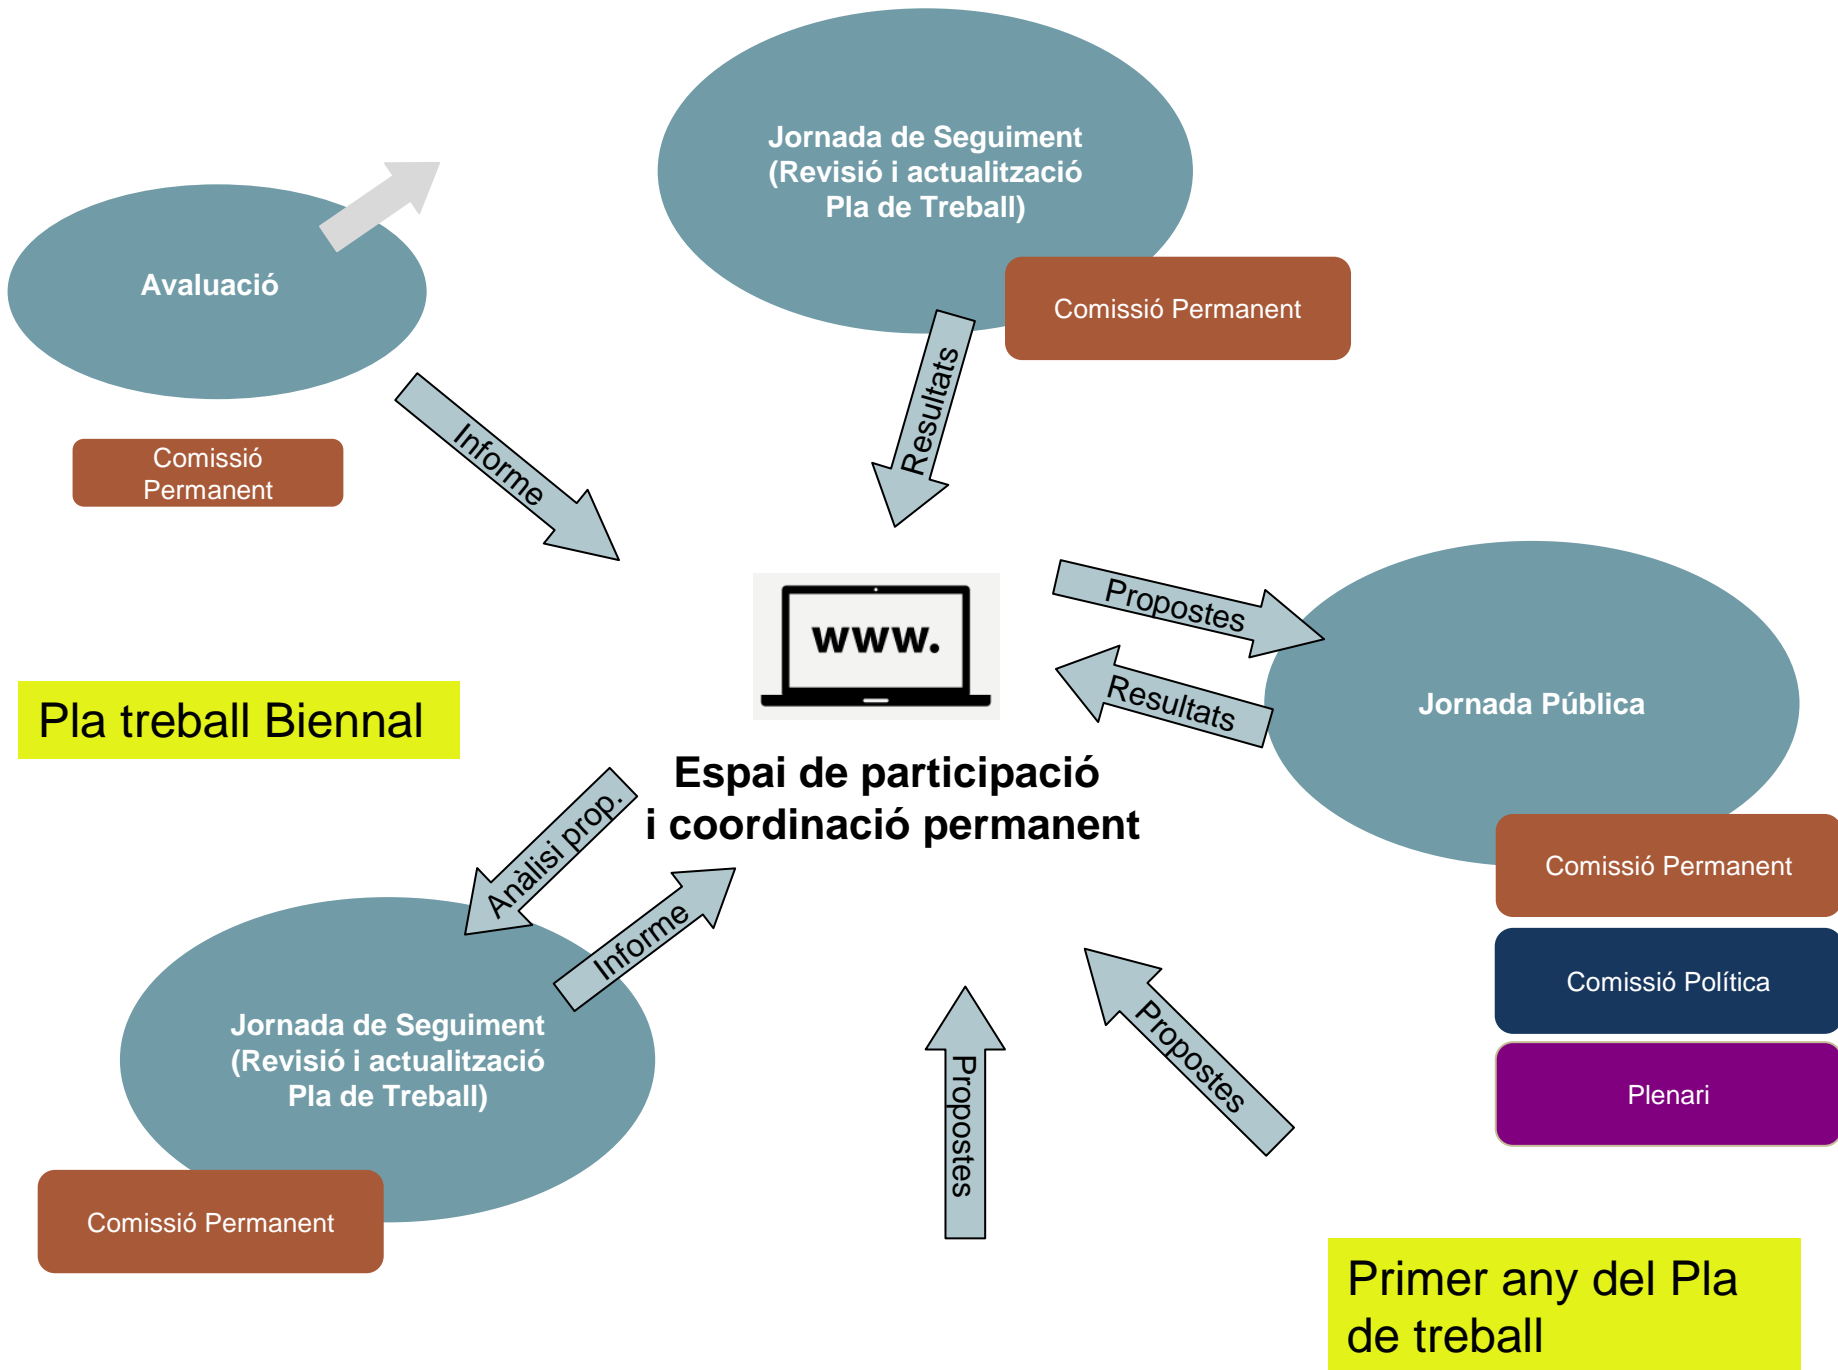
Jornada de Seguiment
(Revisió i actualització
Pla de Treball)

Comissió Permanent

Avaluació

Comissió Permanent

Informe

Resultats

www.

Propostes

Resultats

Jornada Pública

Pla treball Biennal

Espai de participació
i coordinació permanent

Anàlisi prop.

Informe

Comissió Permanent

Comissió Política

Plenari

Jornada de Seguiment
(Revisió i actualització
Pla de Treball)

Comissió Permanent

Propostes

Propostes

Primer any del Pla de treball